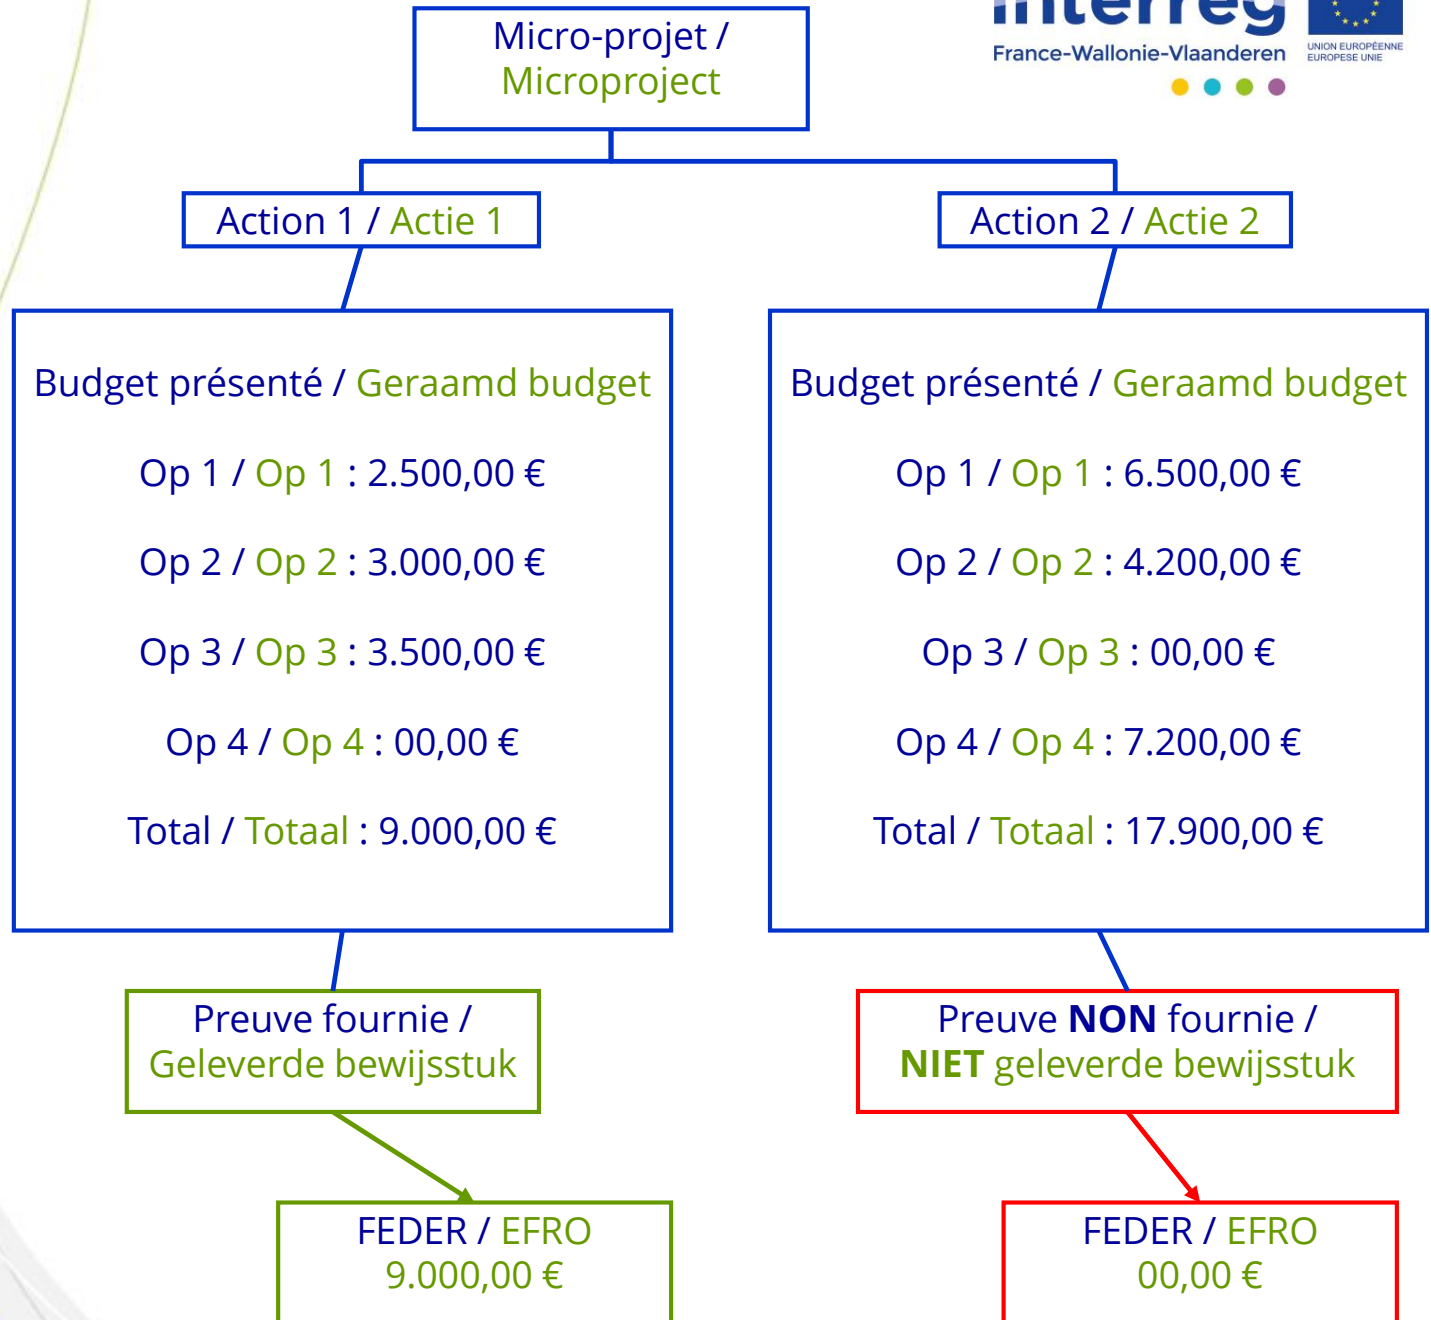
interreg
France-Wallonie-Vlaanderen
UNION EUROPÉENNE
EUROPESE UNIE

Micro-projet / Microproject

Action 1 / Actie 1

Action 2 / Actie 2

Budget présenté / Geraamd budget

Op 1 / Op 1 : 2.500,00 €

Op 2 / Op 2 : 3.000,00 €

Op 3 / Op 3 : 3.500,00 €

Op 4 / Op 4 : 00,00 €

Total / Totaal : 9.000,00 €

Budget présenté / Geraamd budget

Op 1 / Op 1 : 6.500,00 €

Op 2 / Op 2 : 4.200,00 €

Op 3 / Op 3 : 00,00 €

Op 4 / Op 4 : 7.200,00 €

Total / Totaal : 17.900,00 €

Preuve fournie / Geleverde bewijsstuk

Preuve NON fournie / NIET geleverde bewijsstuk

FEDER / EFRO
9.000,00 €

FEDER / EFRO
00,00 €